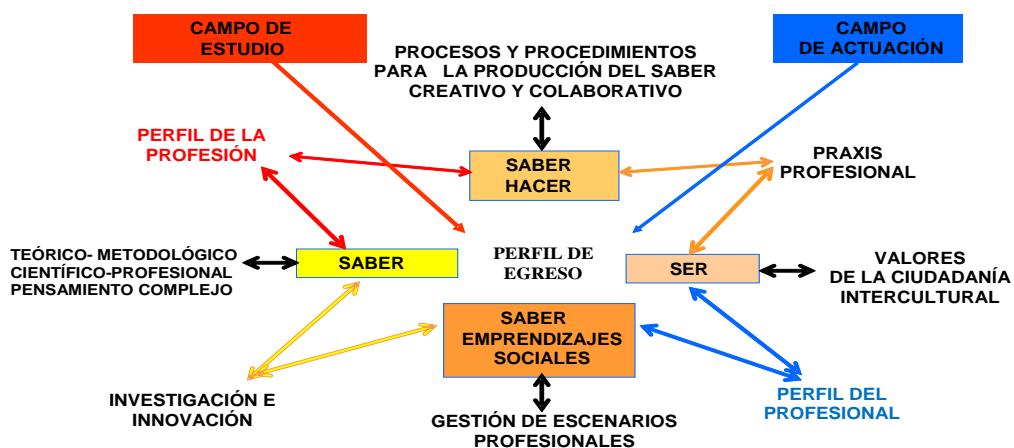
CAMPO DE ESTUDIO

PROCESOS Y PROCEDIMIENTOS PARA LA PRODUCCIÓN DEL SABER CREATIVO Y COLABORATIVO

CAMPO DE ACTUACIÓN

PERFIL DE LA PROFESIÓN

SABER HACER

PRAXIS PROFESIONAL

TEÓRICO- METODOLÓGICO CIENTÍFICO-PROFESIONAL PENSAMIENTO COMPLEJO

SABER

PERFIL DE EGRESO

SER

VALORES DE LA CIUDADANÍA INTERCULTURAL

SABER EMPRENDIZAJES SOCIALES

INVESTIGACIÓN E INNOVACIÓN

PERFIL DEL PROFESIONAL

GESTIÓN DE ESCENARIOS PROFESIONALES